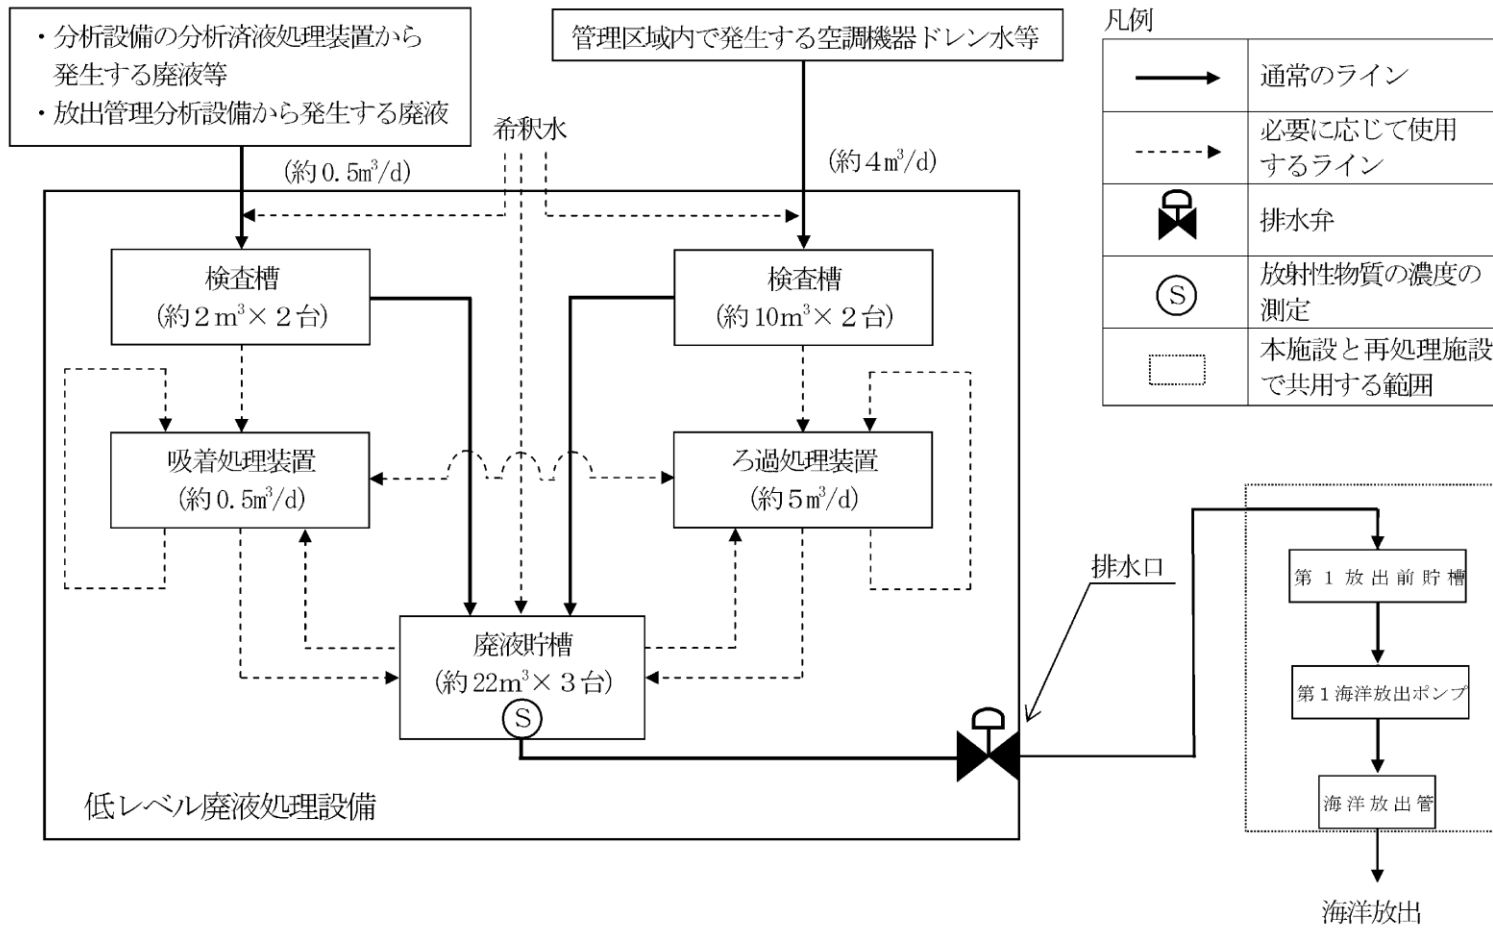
・分析設備の分析済液処理装置から発生する廃液等
・放出管理分析設備から発生する廃液

管理区域内で発生する空調機器ドレン水等

凡例

| | |
|---|---|
| | 通常のライン |
| | 必要に応じて使用するライン |
| | 排水弁 |
| S | 放射性物質の濃度の測定 |
| | 本施設と再処理施設で共用する範囲 |

希釈水

(約 0.5$m^3$/d)

(約 4 $m^3$/d)

検査槽
(約 2 $m^3$× 2 台)

検査槽
(約 10$m^3$× 2 台)

吸着処理装置
(約 0.5$m^3$/d)

ろ過処理装置
(約 5 $m^3$/d)

排水口

第 1 放 出 前 貯 槽

第 1 海洋放出ポンプ

廃液貯槽
(約 22$m^3$× 3 台)
S

海 洋 放 出 管

低レベル廃液処理設備

海洋放出